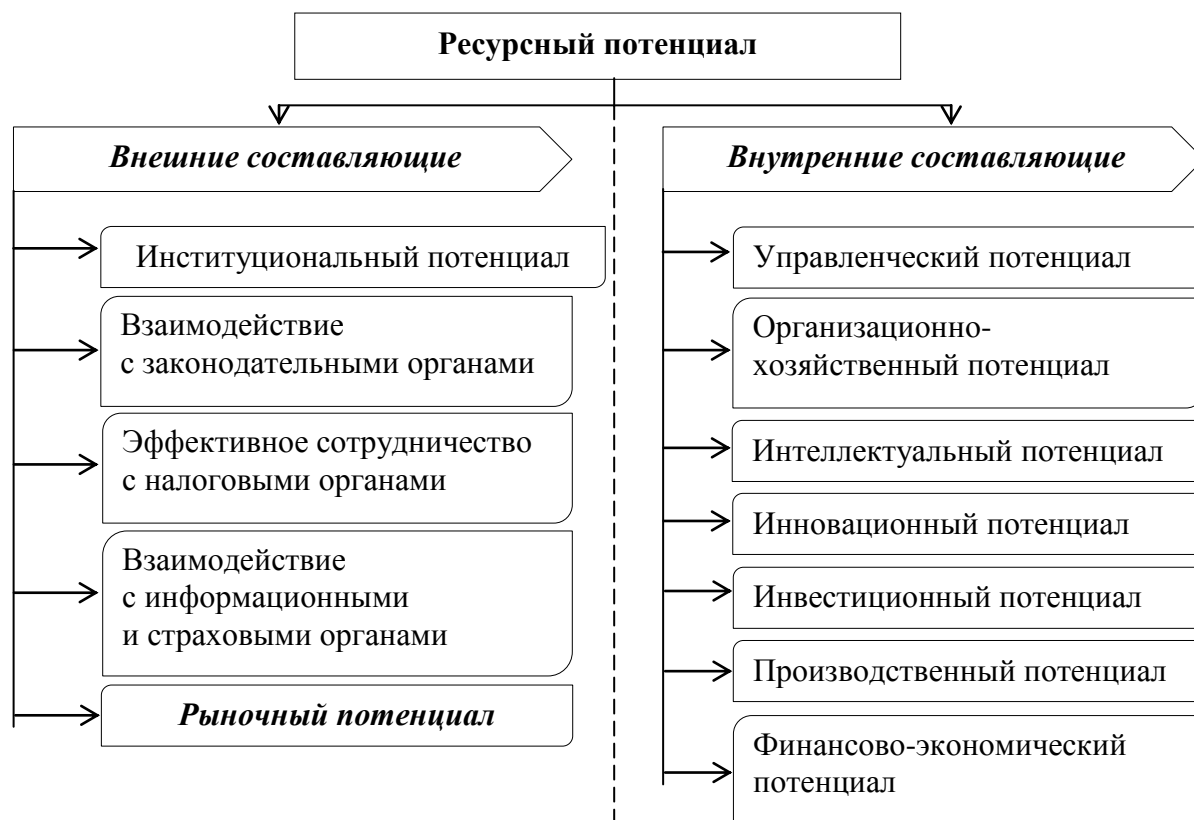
**Ресурсный потенциал**

***Внешние составляющие***

Институциональный потенциал

Взаимодействие с законодательными органами

Эффективное сотрудничество с налоговыми органами

Взаимодействие с информационными и страховыми органами

***Рыночный потенциал***

***Внутренние составляющие***

Управленческий потенциал

Организационно-хозяйственный потенциал

Интеллектуальный потенциал

Инновационный потенциал

Инвестиционный потенциал

Производственный потенциал

Финансово-экономический потенциал